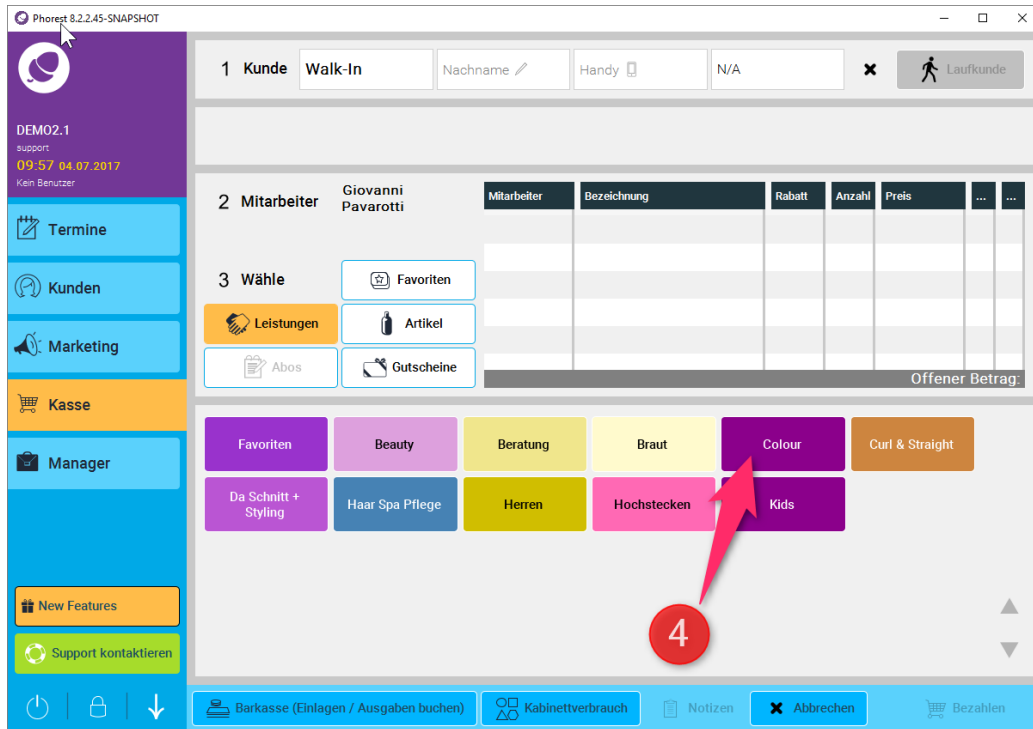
Phorest 8.2.2.45-SNAPSHOT

DEMO2.1
support
09:57 04.07.2017
Kein Benutzer

Termine
Kunden
Marketing
Kasse
Manager

New Features
Support kontaktieren

1 Kunde Walk-In Nachname Handy N/A Laufkunde

2 Mitarbeiter Giovanni Pavarotti

3 Wähle
Favoriten
Leistungen
Artikel
Abos
Gutscheine

| Mitarbeiter | Bezeichnung | Rabatt | Anzahl | Preis | ... | ... |
|---|---|---|---|---|---|---|

Offener Betrag:

Favoriten
Beauty
Beratung
Braut
Colour
Curl & Straight
Da Schnitt + Styling
Haar Spa Pflege
Herren
Hochstecken
Kids

4

Barkasse (Einlagen / Ausgaben buchen)
Kabinettverbrauch
Notizen
Abbrechen
Bezahlen